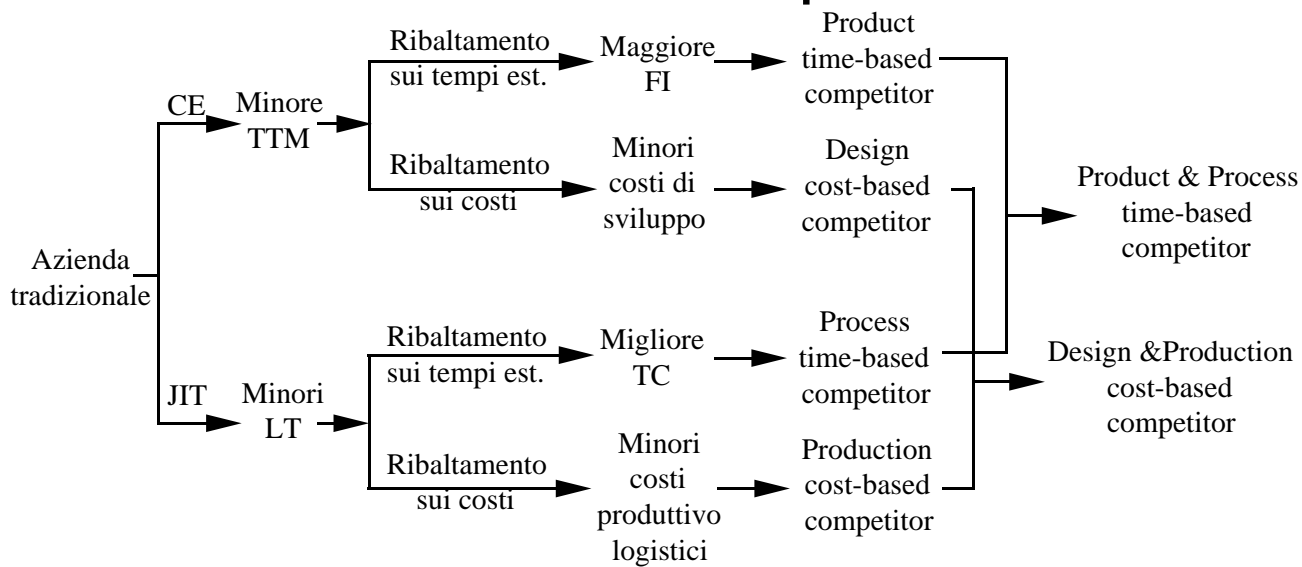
Azienda tradizionale

CE

Minore TTM

Ribaltamento sui tempi est.

Maggiore FI

Product time-based competitor

Ribaltamento sui costi

Minori costi di sviluppo

Design cost-based competitor

Product & Process time-based competitor

JIT

Minori LT

Ribaltamento sui tempi est.

Migliore TC

Process time-based competitor

Design &Production cost-based competitor

Ribaltamento sui costi

Minori costi produttivo logistici

Production cost-based competitor